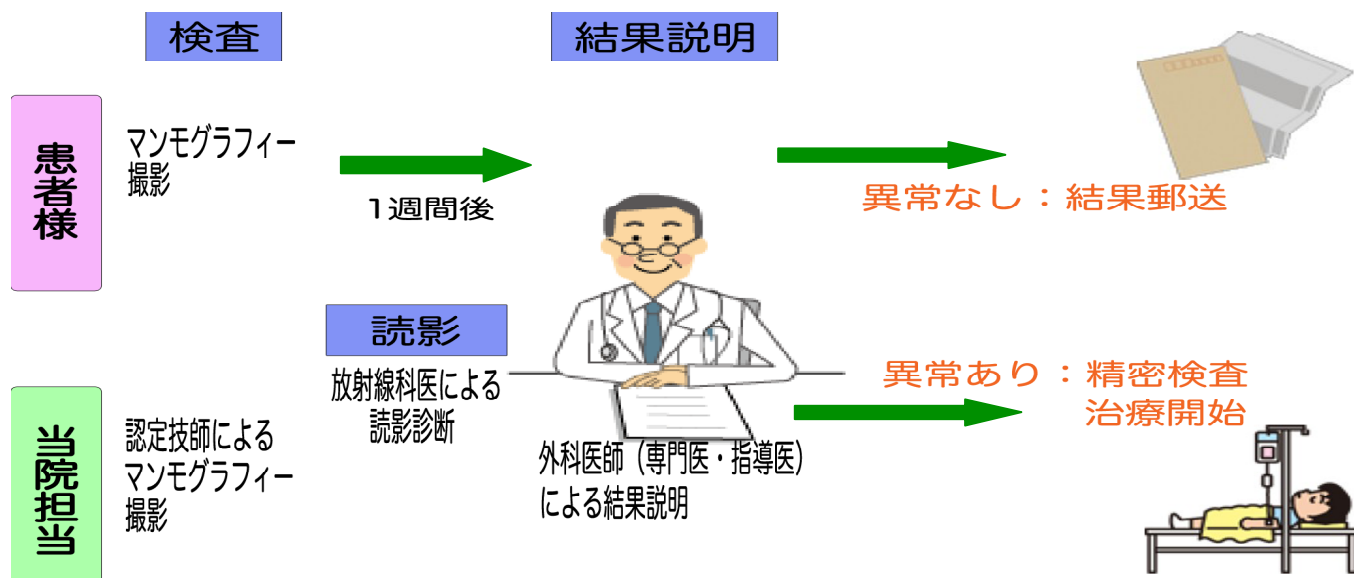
検査

結果説明

患者様

マンモグラフィー撮影

1週間後

異常なし：結果郵送

読影

放射線科医による読影診断

異常あり：精密検査治療開始

当院担当

認定技師によるマンモグラフィー撮影

外科医師（専門医・指導医）による結果説明